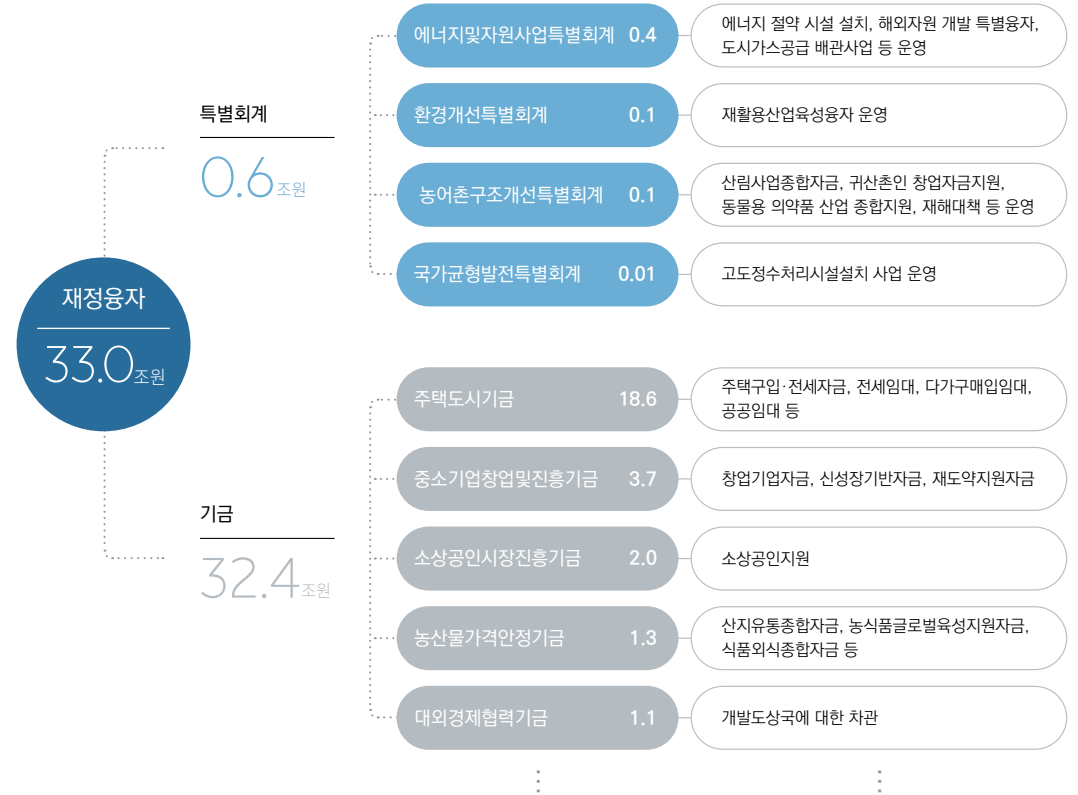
재정융자
33.0조원

특별회계
0.6조원

에너지및자원사업특별회계 0.4
에너지 절약 시설 설치, 해외자원 개발 특별융자, 도시가스공급 배관사업 등 운영

환경개선특별회계 0.1
재활용산업육성융자 운영

농어촌구조개선특별회계 0.1
산림사업종합자금, 귀산촌인 창업자금지원, 동물용 의약품 산업 종합지원, 재해대책 등 운영

국가균형발전특별회계 0.01
고도정수처리시설설치 사업 운영

기금
32.4조원

주택도시기금 18.6
주택구입·전세자금, 전세임대, 다가구매입임대, 공공임대 등

중소기업창업및진흥기금 3.7
창업기업자금, 신성장기반자금, 재도약지원자금

소상공인시장진흥기금 2.0
소상공인지원

농산물가격안정기금 1.3
산지유통종합자금, 농식품글로벌육성지원자금, 식품외식종합자금 등

대외경제협력기금 1.1
개발도상국에 대한 차관